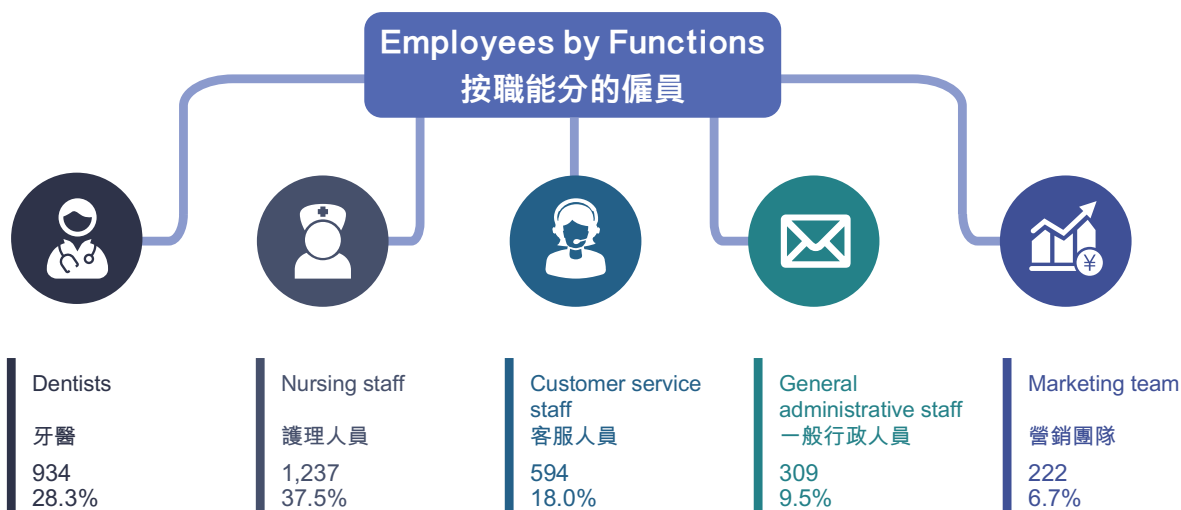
Employees by Functions
按職能分的僱員

¥

Dentists
牙醫
934
28.3%

Nursing staff
護理人員
1,237
37.5%

Customer service staff
客服人員
594
18.0%

General administrative staff
一般行政人員
309
9.5%

Marketing team
營銷團隊
222
6.7%